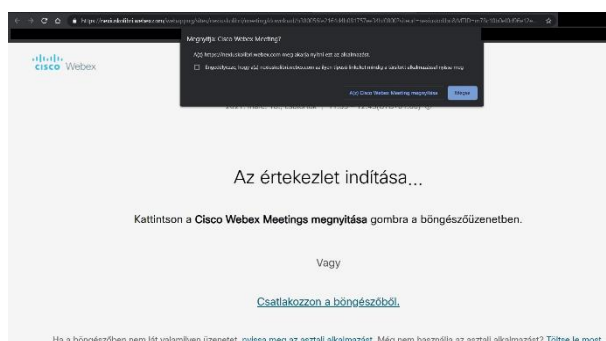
https://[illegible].webex.com/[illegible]

Megnyitja: Cisco Webex Meeting?

A(z) https://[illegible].webex.com meg akarja nyitni ezt az alkalmazást.

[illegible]

A(z) Cisco Webex Meeting megnyitása

Mégse

cisco Webex

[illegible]

Az értekezlet indítása...

Kattintson a **Cisco Webex Meetings megnyitása** gombra a böngészőüzenetben.

Vagy

Csatlakozzon a böngészőből.

Ha a böngészőben nem lát valamilyen üzenetet, nyissa meg az asztali alkalmazást. Még nem használja az asztali alkalmazást? Töltse le most